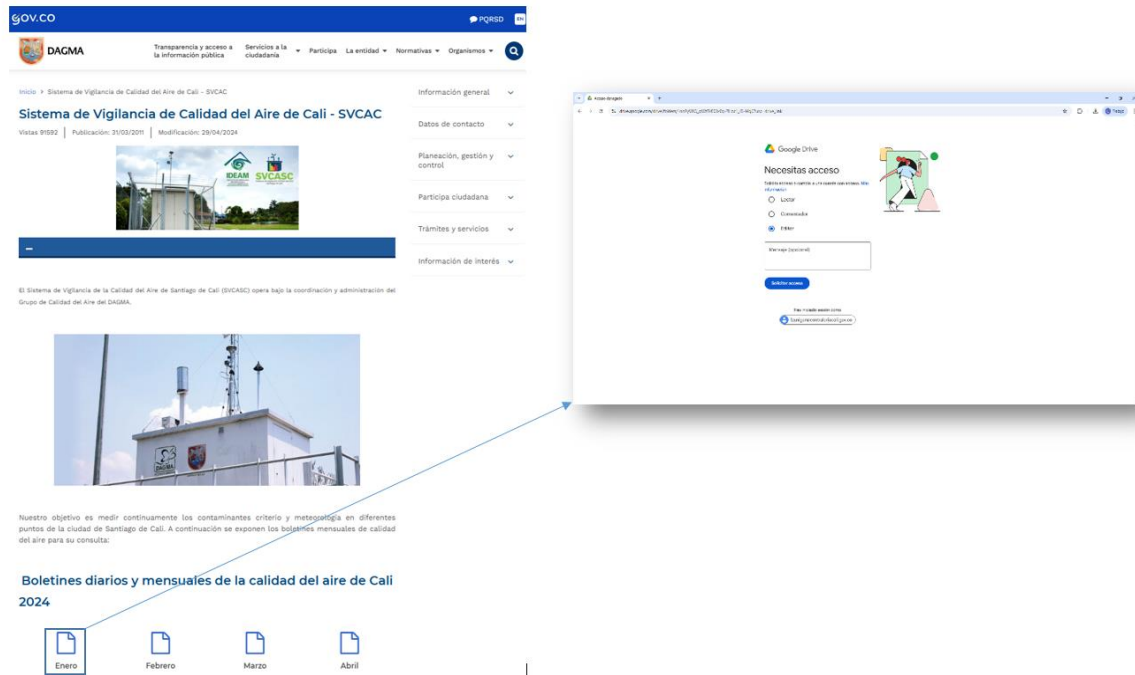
GOV.CO

PQRSD EN

DAGMA

Transparencia y acceso a la información pública Servicios a la ciudadanía Participa La entidad Normativas Organismos

Inicio > Sistema de Vigilancia de Calidad del Aire de Cali - SVCAC

Sistema de Vigilancia de Calidad del Aire de Cali - SVCAC

Vistas 91592 | Publicación: 31/03/2011 | Modificación: 29/04/2024

IDEAM SVCASC

–

El Sistema de Vigilancia de la Calidad del Aire de Santiago de Cali (SVCASC) opera bajo la coordinación y administración del Grupo de Calidad del Aire del DAGMA.

DAGMA

Nuestro objetivo es medir continuamente los contaminantes criterio y meteorología en diferentes puntos de la ciudad de Santiago de Cali. A continuación se exponen los boletines mensuales de calidad del aire para su consulta:

Boletines diarios y mensuales de la calidad del aire de Cali 2024

Enero Febrero Marzo Abril

Información general

Datos de contacto

Planeación, gestión y control

Participa ciudadana

Trámites y servicios

Información de interés

Acceso denegado

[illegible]

Google Drive

Necesitas acceso

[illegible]

Lector

Comentador

Editor

Mensaje (opcional)

Solicitar acceso

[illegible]

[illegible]